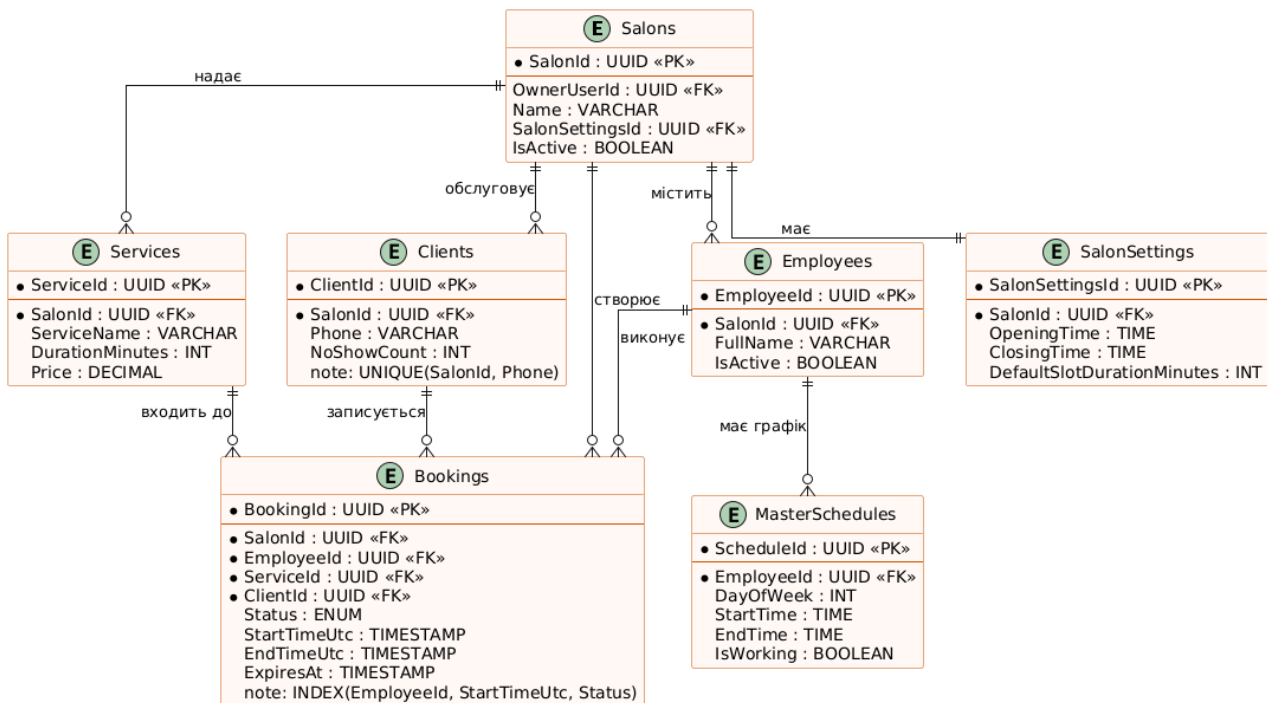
E Salons
• SalonId : UUID «PK»
OwnerUserId : UUID «FK»
Name : VARCHAR
SalonSettingsId : UUID «FK»
IsActive : BOOLEAN

надає

обслуговує

містить

має

створює

виконує

E Services
• ServiceId : UUID «PK»
• SalonId : UUID «FK»
ServiceName : VARCHAR
DurationMinutes : INT
Price : DECIMAL

E Clients
• ClientId : UUID «PK»
• SalonId : UUID «FK»
Phone : VARCHAR
NoShowCount : INT
note: UNIQUE(SalonId, Phone)

E Employees
• EmployeeId : UUID «PK»
• SalonId : UUID «FK»
FullName : VARCHAR
IsActive : BOOLEAN

E SalonSettings
• SalonSettingsId : UUID «PK»
• SalonId : UUID «FK»
OpeningTime : TIME
ClosingTime : TIME
DefaultSlotDurationMinutes : INT

входить до

записується

має графік

E Bookings
• BookingId : UUID «PK»
• SalonId : UUID «FK»
• EmployeeId : UUID «FK»
• ServiceId : UUID «FK»
• ClientId : UUID «FK»
Status : ENUM
StartTimeUtc : TIMESTAMP
EndTimeUtc : TIMESTAMP
ExpiresAt : TIMESTAMP
note: INDEX(EmployeeId, StartTimeUtc, Status)

E MasterSchedules
• ScheduleId : UUID «PK»
• EmployeeId : UUID «FK»
DayOfWeek : INT
StartTime : TIME
EndTime : TIME
IsWorking : BOOLEAN